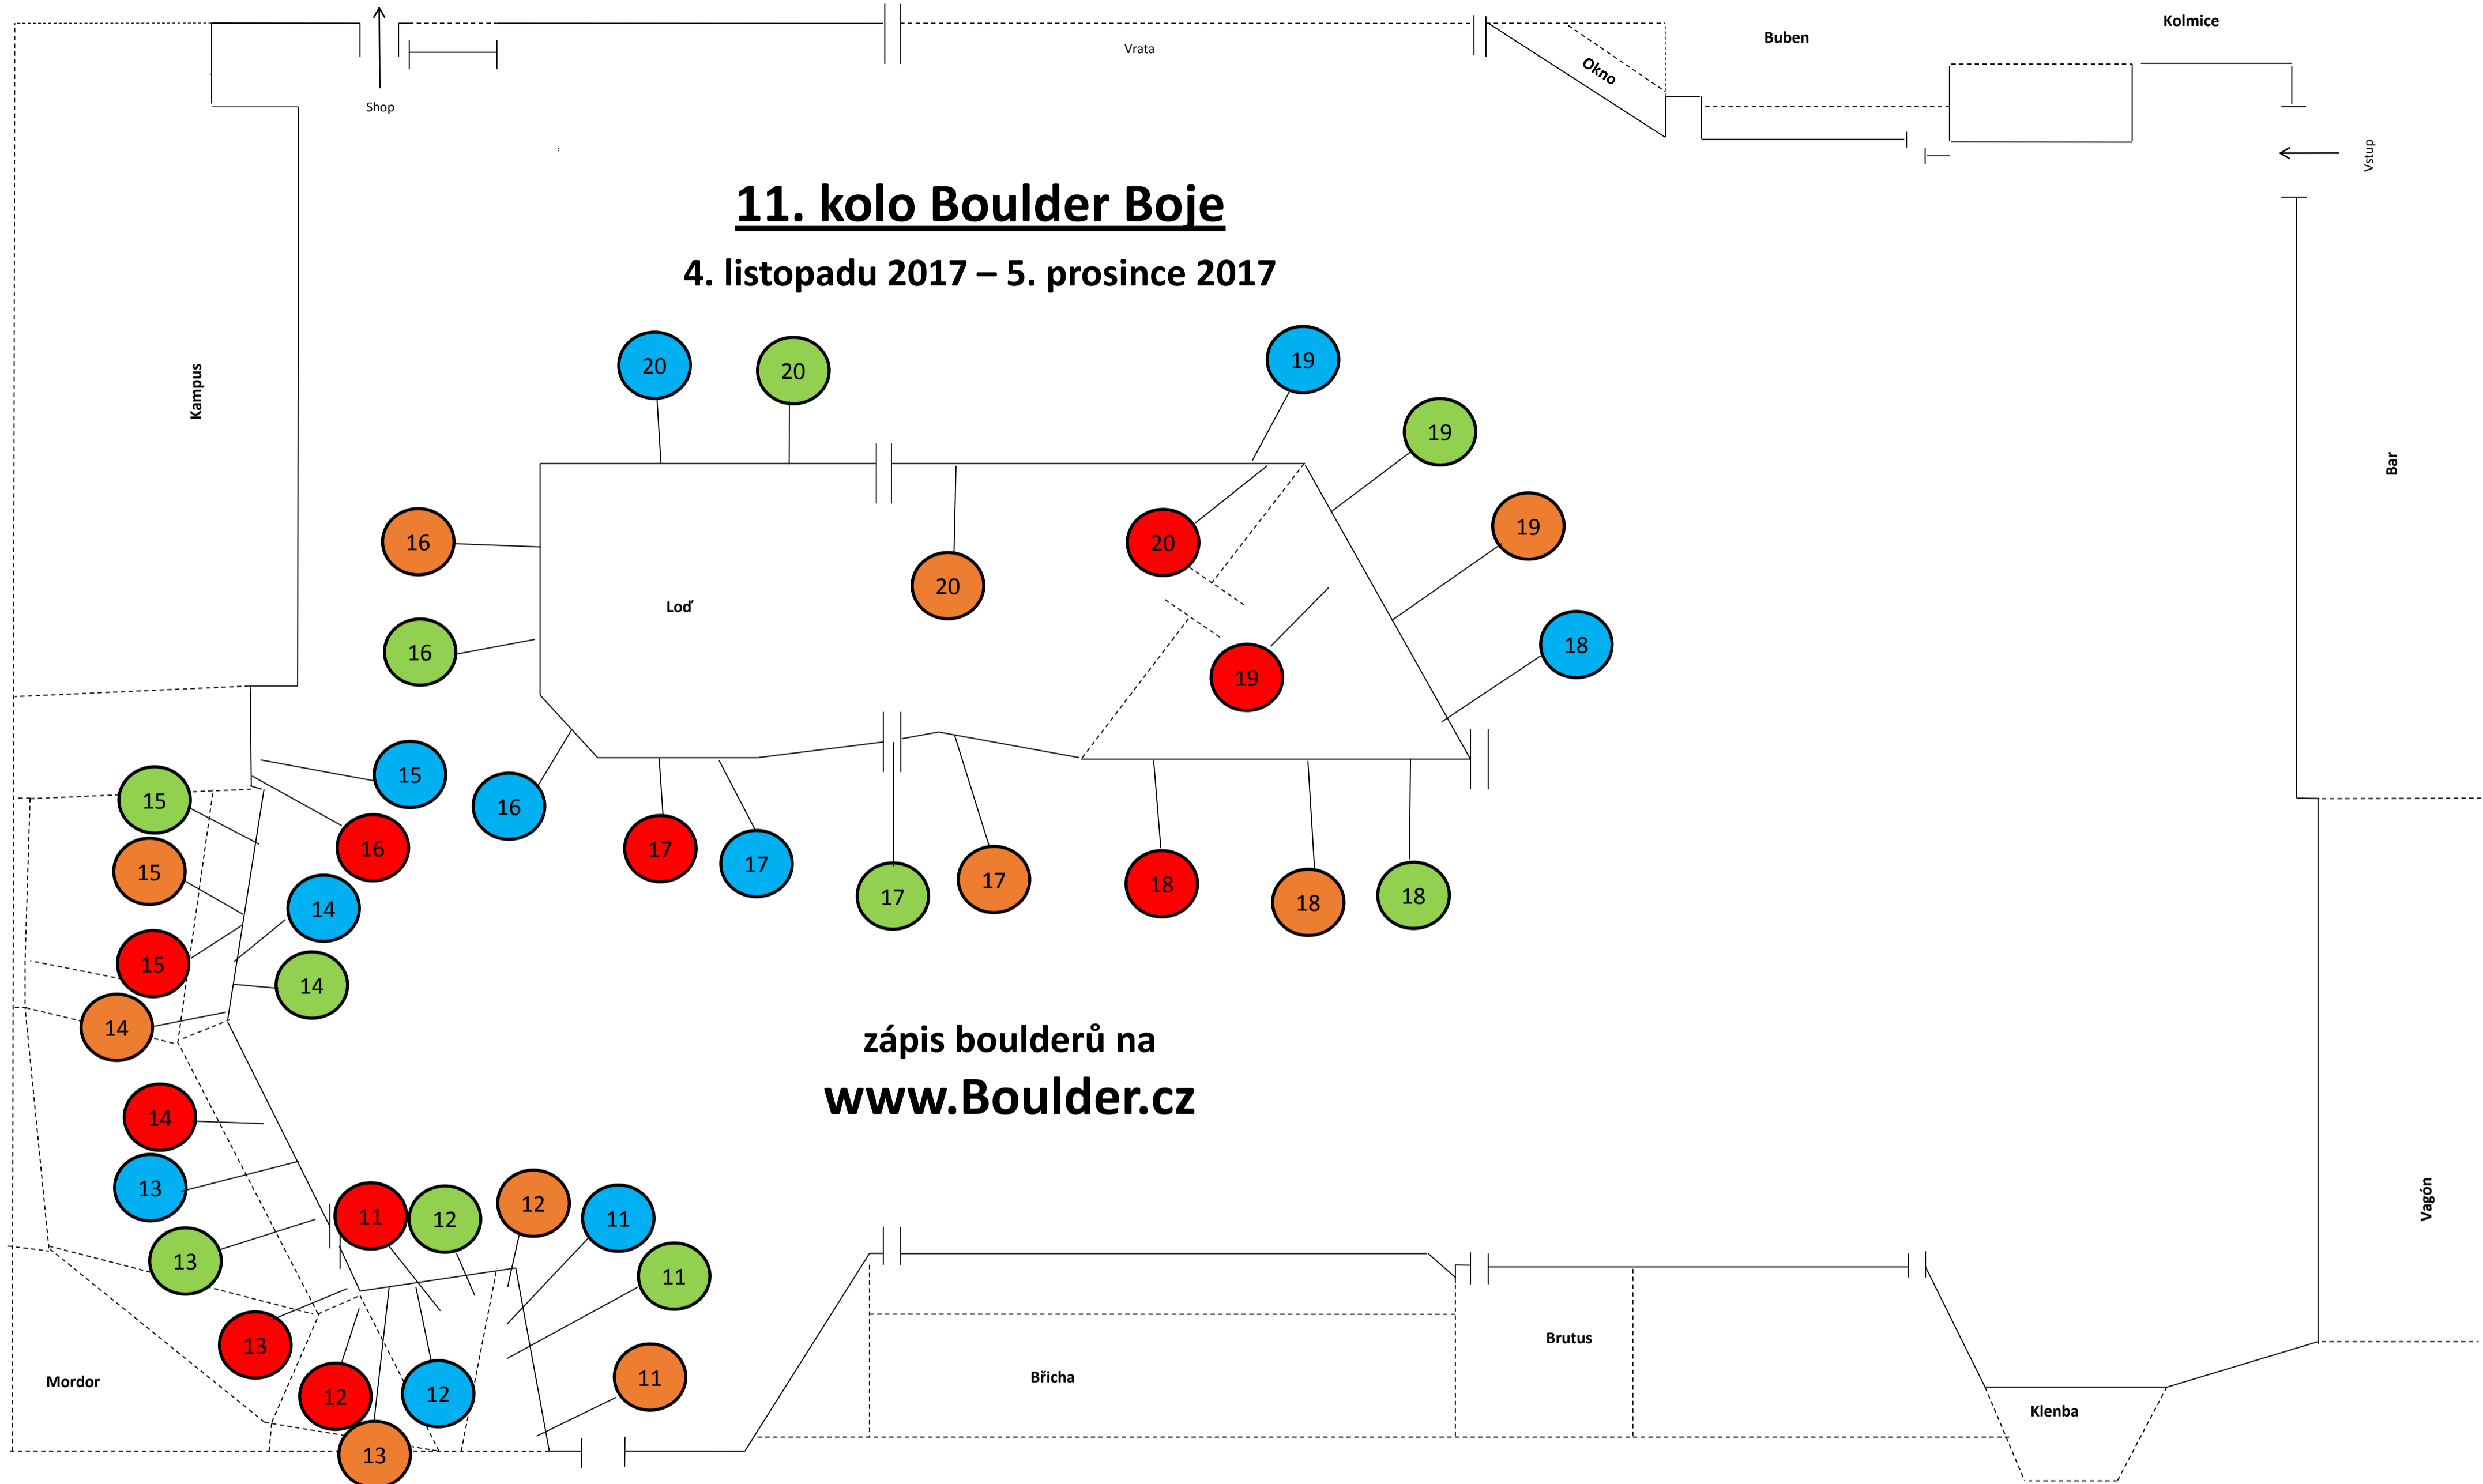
Shop

Vrata

Okno

Buben

Kolmice

Vstup

11. kolo Boulder Boje

4. listopadu 2017 – 5. prosince 2017

Kampus

Bar

20 20 19 19 19 18

16 16

Loď

20 20 19

15 16 15 16 15 15 14 14 14

17 17 17 17 18 18 18

zápis boulderů na

www.Boulder.cz

14 13 13 11 12 12 11 11 13 12 12 11 13

Mordor

Břicha

Brutus

Klenba

Vagón